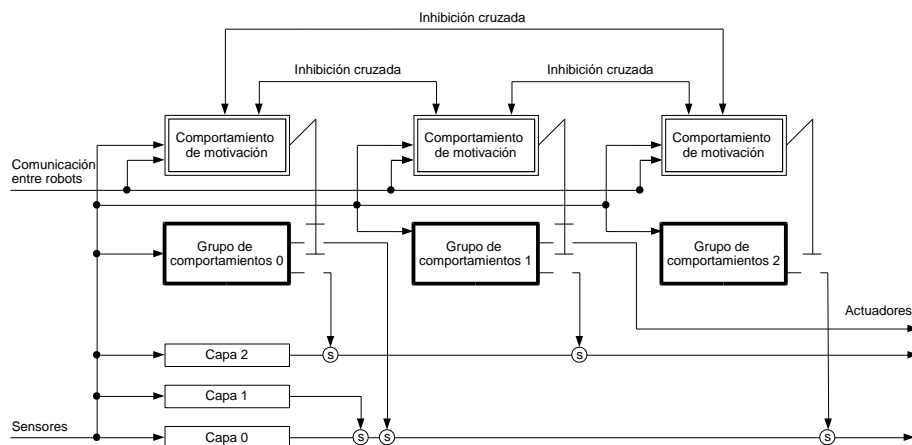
Inhibición cruzada

Inhibición cruzada

Inhibición cruzada

Comportamiento de motivación

Comportamiento de motivación

Comportamiento de motivación

Comunicación entre robots

Grupo de comportamientos 0

Grupo de comportamientos 1

Grupo de comportamientos 2

Actuadores

Capa 2

S

S

Capa 1

Sensores

Capa 0

S

S

S